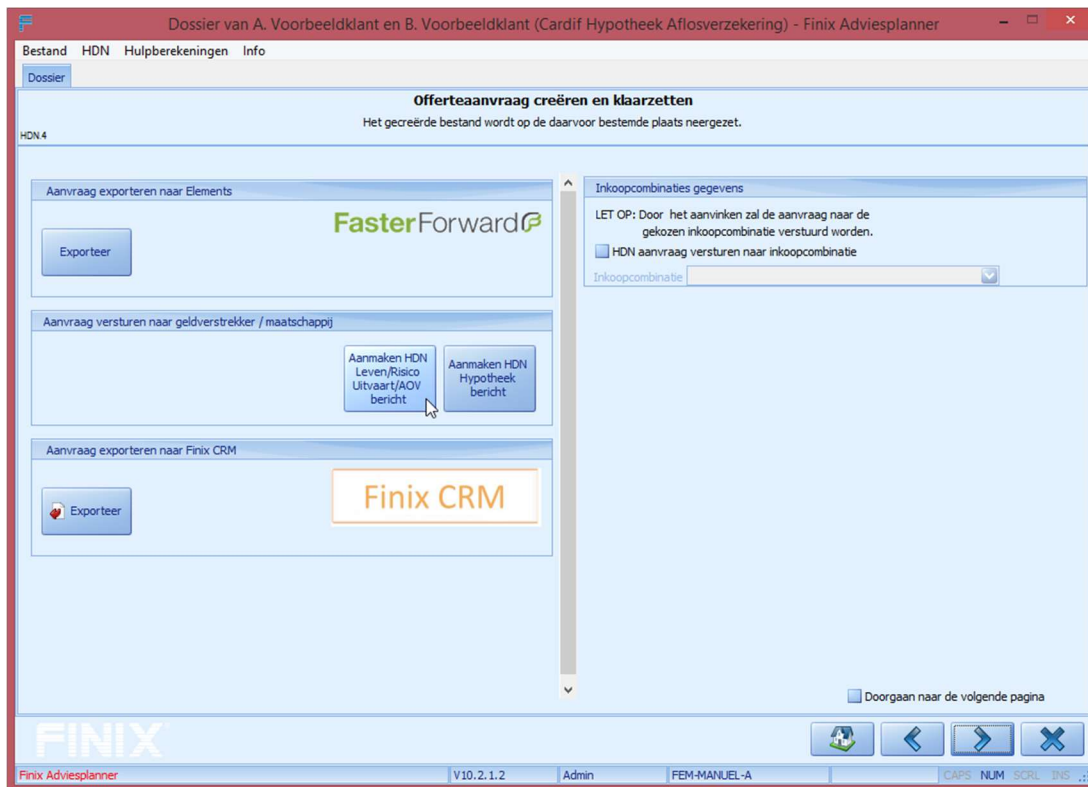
Dossier van A. Voorbeeldklant en B. Voorbeeldklant (Cardif Hypotheek Aflosverzekering) - Finix Adviesplanner

Bestand HDN Hulpberekeningen Info

Dossier

Offerteaanvraag creëren en klaarzetten

Het gecreëerde bestand wordt op de daarvoor bestemde plaats neergezet.

HDN.4

Aanvraag exporteren naar Elements

FasterForward

Exporteer

Aanvraag versturen naar geldverstrekker / maatschappij

Aanmaken HDN Leven/Risico Uitvaart/AOV bericht

Aanmaken HDN Hypotheek bericht

Aanvraag exporteren naar Finix CRM

Exporteer

Finix CRM

Inkoopcombinaties gegevens

LET OP: Door het aanvinken zal de aanvraag naar de gekozen inkoopcombinatie verstuurd worden.

HDN aanvraag versturen naar inkoopcombinatie

Inkoopcombinatie

Doorgaan naar de volgende pagina

FINIX

Finix Adviesplanner | V10.2.1.2 | Admin | FEM-MANUEL-A | CAPS NUM SCRL INS